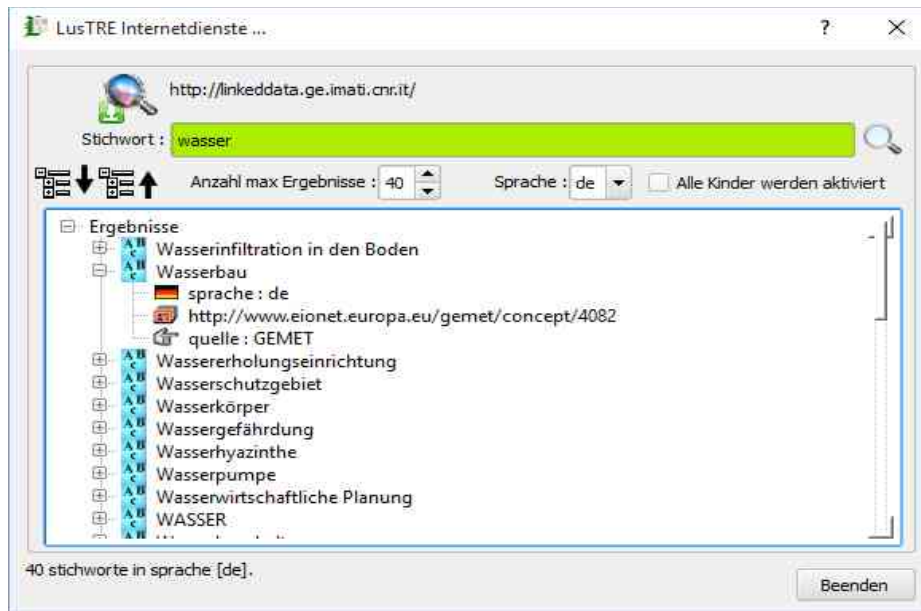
LusTRE Internetdienste ...

?

http://linkeddata.ge.imati.cnr.it/

Stichwort : wasser

Anzahl max Ergebnisse : 40

Sprache : de

Alle Kinder werden aktiviert

Ergebnisse
Wasserinfiltration in den Boden
Wasserbau
sprache : de
http://www.eionet.europa.eu/gemet/concept/4082
quelle : GEMET
Wassererholungseinrichtung
Wasserschutzgebiet
Wasserkörper
Wassergefährdung
Wasserhyazinthe
Wasserpumpe
Wasserwirtschaftliche Planung
WASSER
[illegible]

40 stichworte in sprache [de].

Beenden